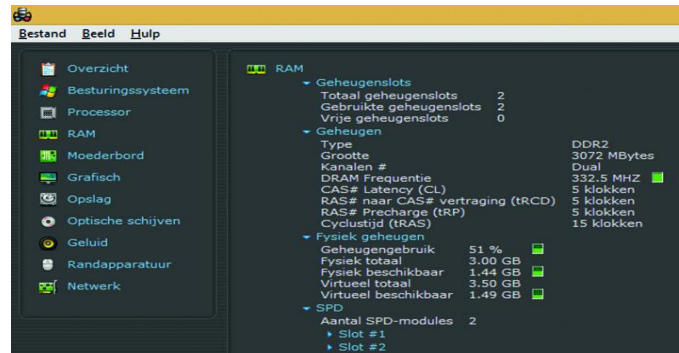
Bestand Beeld Hulp

Overzicht
Besturingssysteem
Processor
RAM
Moederbord
Grafisch
Opslag
Optische schijven
Geluid
Randapparatuur
Netwerk

RAM
Geheugenslots
Totaal geheugenslots 2
Gebruikte geheugenslots 2
Vrije geheugenslots 0
Geheugen
Type DDR2
Grootte 3072 MBytes
Kanalen # Dual
DRAM Frequentie 332.5 MHZ
CAS# Latency (CL) 5 klokken
RAS# naar CAS# vertraging (tRCD) 5 klokken
RAS# Precharge (tRP) 5 klokken
Cyclustijd (tRAS) 15 klokken
Fysiek geheugen
Geheugengebruik 51 %
Fysiek totaal 3.00 GB
Fysiek beschikbaar 1.44 GB
Virtueel totaal 3.50 GB
Virtueel beschikbaar 1.49 GB
SPD
Aantal SPD-modules 2
Slot #1
Slot #2